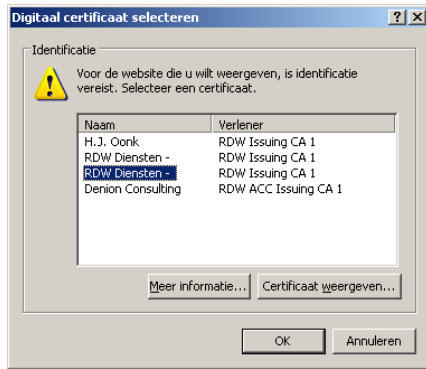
Digitaal certificaat selecteren ? X

Identificatie

Voor de website die u wilt weergeven, is identificatie vereist. Selecteer een certificaat.

| Naam | Verlener |
|---|---|
| H.J. Oonk | RDW Issuing CA 1 |
| RDW Diensten - | RDW Issuing CA 1 |
| RDW Diensten - | RDW Issuing CA 1 |
| Denion Consulting | RDW ACC Issuing CA 1 |

Meer informatie... Certificaat weergeven...

OK Annuleren